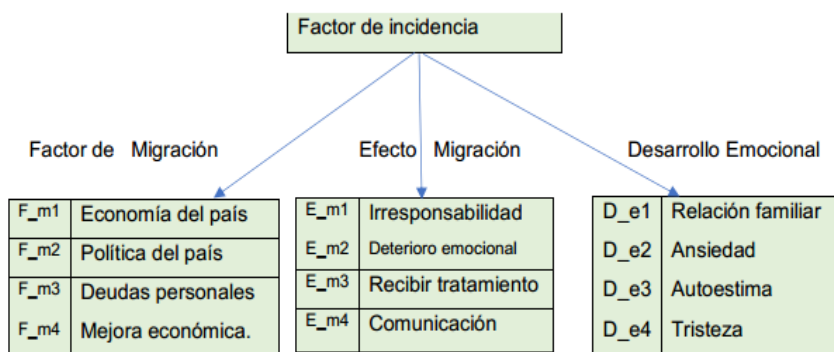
Factor de incidencia

Factor de Migración

| F_m1 | Economía del país |
|---|---|
| F_m2 | Política del país |
| F_m3 | Deudas personales |
| F_m4 | Mejora económica. |

Efecto Migración

| E_m1 | Irresponsabilidad |
|---|---|
| E_m2 | Deterioro emocional |
| E_m3 | Recibir tratamiento |
| E_m4 | Comunicación |

Desarrollo Emocional

| D_e1 | Relación familiar |
|---|---|
| D_e2 | Ansiedad |
| D_e3 | Autoestima |
| D_e4 | Tristeza |